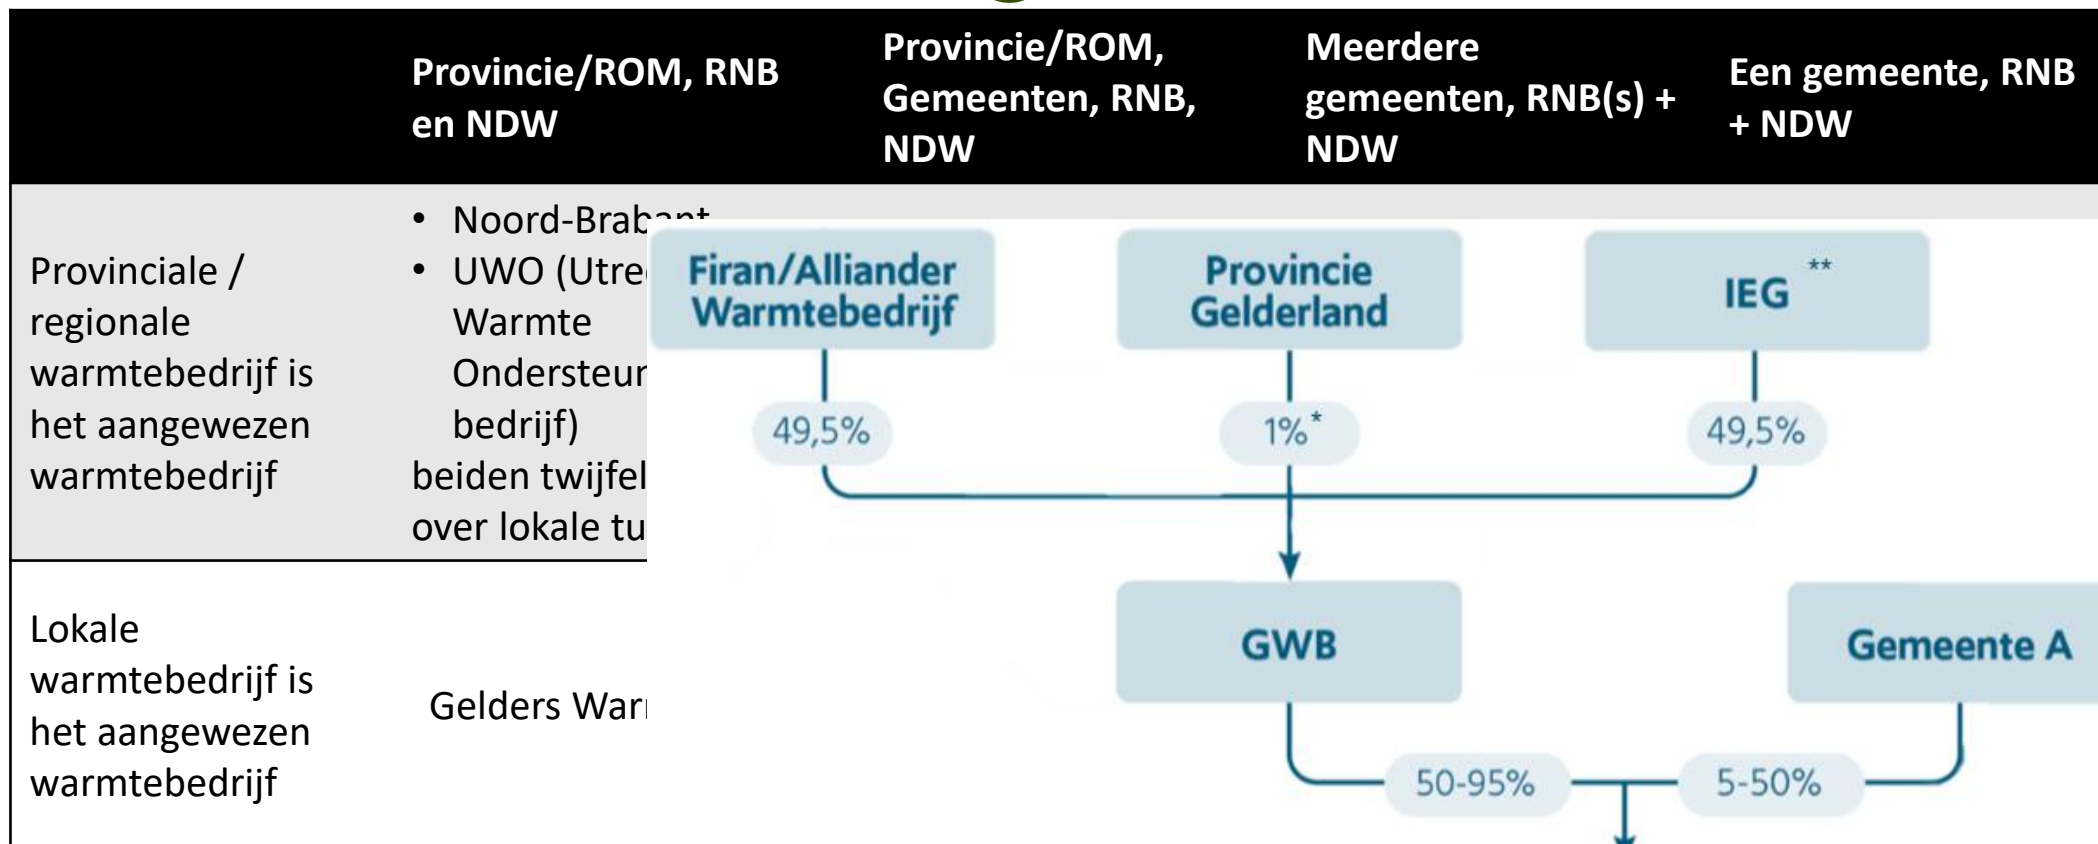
| | Provincie/ROM, RNB en NDW | Provincie/ROM, Gemeenten, RNB, NDW | Meerdere gemeenten, RNB(s) + NDW | Een gemeente, RNB + NDW |
|---|---|---|---|---|
| Provinciale / regionale warmtebedrijf is het aangewezen warmtebedrijf | • Noord-Brab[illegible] • UWO (Utre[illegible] Warmte Ondersteu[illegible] bedrijf) beiden twijfel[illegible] over lokale tu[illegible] | | | |
| Lokale warmtebedrijf is het aangewezen warmtebedrijf | Gelders War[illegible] | | | |

Firan/Alliander Warmtebedrijf

Provincie Gelderland

IEG **

49,5%

1%*

49,5%

GWB

Gemeente A

50-95%

5-50%